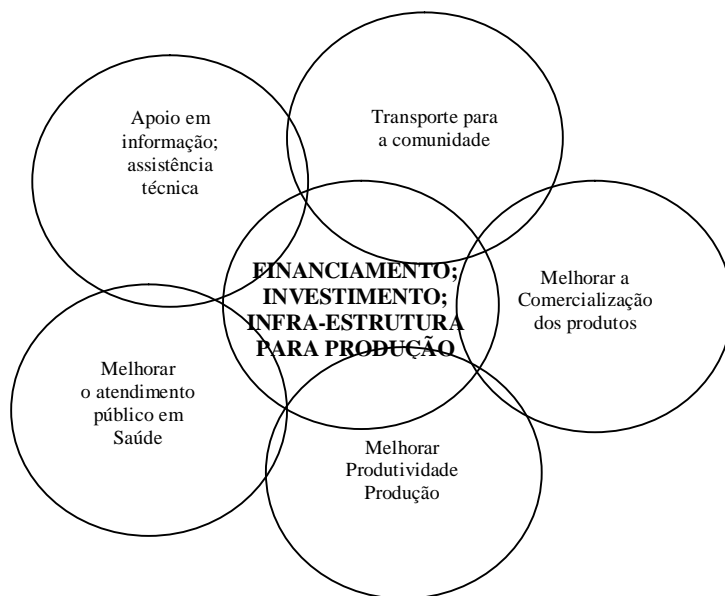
Apoio em informação; assistência técnica

Transporte para a comunidade

FINANCIAMENTO; INVESTIMENTO; INFRA-ESTRUTURA PARA PRODUÇÃO

Melhorar a Comercialização dos produtos

Melhorar o atendimento público em Saúde

Melhorar Produtividade Produção